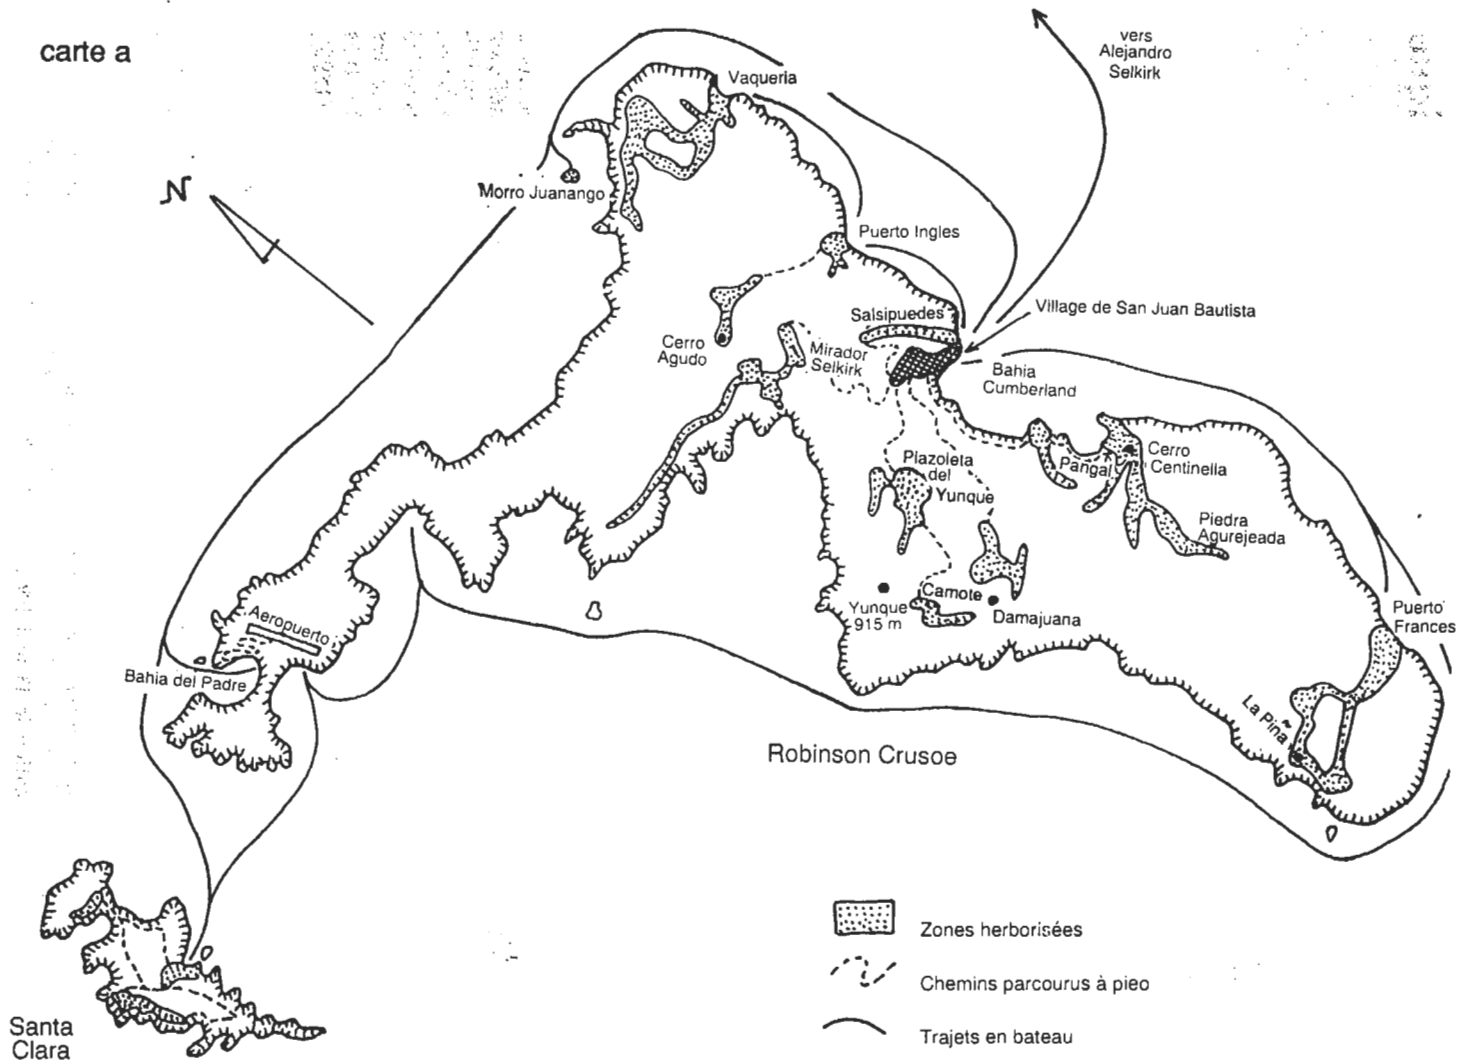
carte a

N

vers Alejandro Selkirk

Vaqueria

Morro Juanango

Puerto Ingles

Village de San Juan Bautista

Salsipuedes

Cerro Agudo

Mirador Selkirk

Bahia Cumberland

Cerro Centinella

Pangal

Plazoleta del Yunque

Piedra Agurejeada

Aeropuerto

Bahia del Padre

Yunque 915 m

Camote

Damajuana

Puerto Frances

La Piña

Robinson Crusoe

Santa Clara

Zones herborisées

Chemins parcourus à pieo

Trajets en bateau